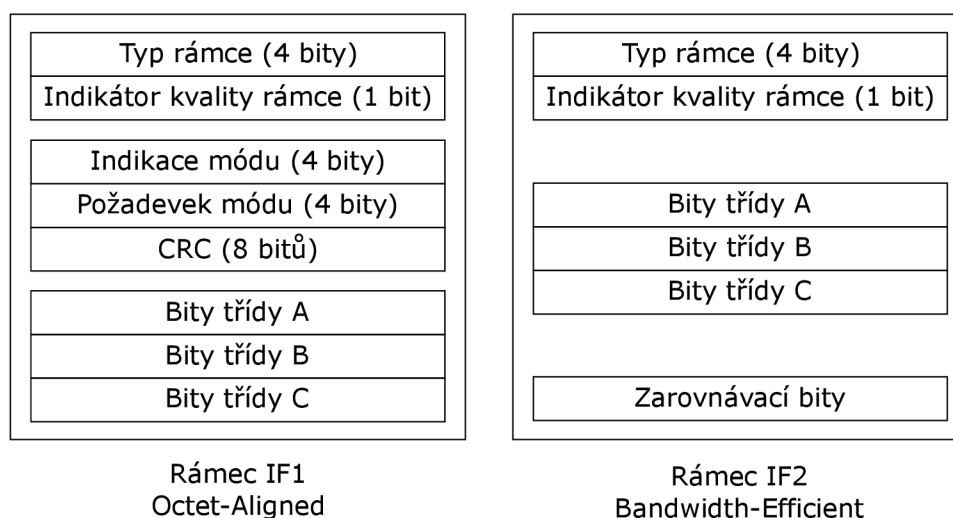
Typ rámce (4 bity)
Indikátor kvality rámce (1 bit)

Indikace módu (4 bity)
Požadevek módu (4 bity)
CRC (8 bitů)

Bity třídy A
Bity třídy B
Bity třídy C

Rámec IF1
Octet-Aligned

Typ rámce (4 bity)
Indikátor kvality rámce (1 bit)

Bity třídy A
Bity třídy B
Bity třídy C

Zarovnávací bity

Rámec IF2
Bandwidth-Efficient